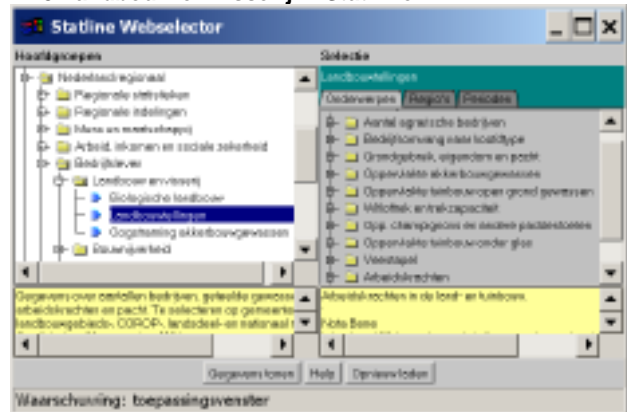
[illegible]

Statline Webselector

Hoofdgroepen

Nederlandsch regionaal
Regionale statistieken
Regionale indelingen
Mens en maatschappij
Arbeid, inkomen en sociale zekerheid
Bedrijfsleven
Landbouw en visserij
Biologische landbouw
Landbouwtellingen
Oogstraming akkerbouwgewassen
Bouwnijverheid

Gegevens over aantallen bedrijven, geteelde gewassen, arbeidskrachten en pacht. Te selecteren op gemeente, landbouwgebieds-, COROP-, landsdeel- en nationaal

Selectie

Landbouwtellingen

Onderwerpen | Regio's | Perioden

Aantal agrarische bedrijven
Bedrijfsomvang naar bedrijfstype
Grondgebruik, eigendom en pacht
Oppervlakte akkerbouwgewassen
Oppervlakte tuinbouw open grond gewassen
Witlof en zaaizaad
Opp. champignons en overige paddenstoelen
Oppervlakte tuinbouw onder glas
Veestapel
Arbeidskrachten

Arbeidskrachten in de land- en tuinbouw.

Nota Bene

Gegevens tonen | Help | Opnieuw laden

Waarschuwing: toepassingsvenster